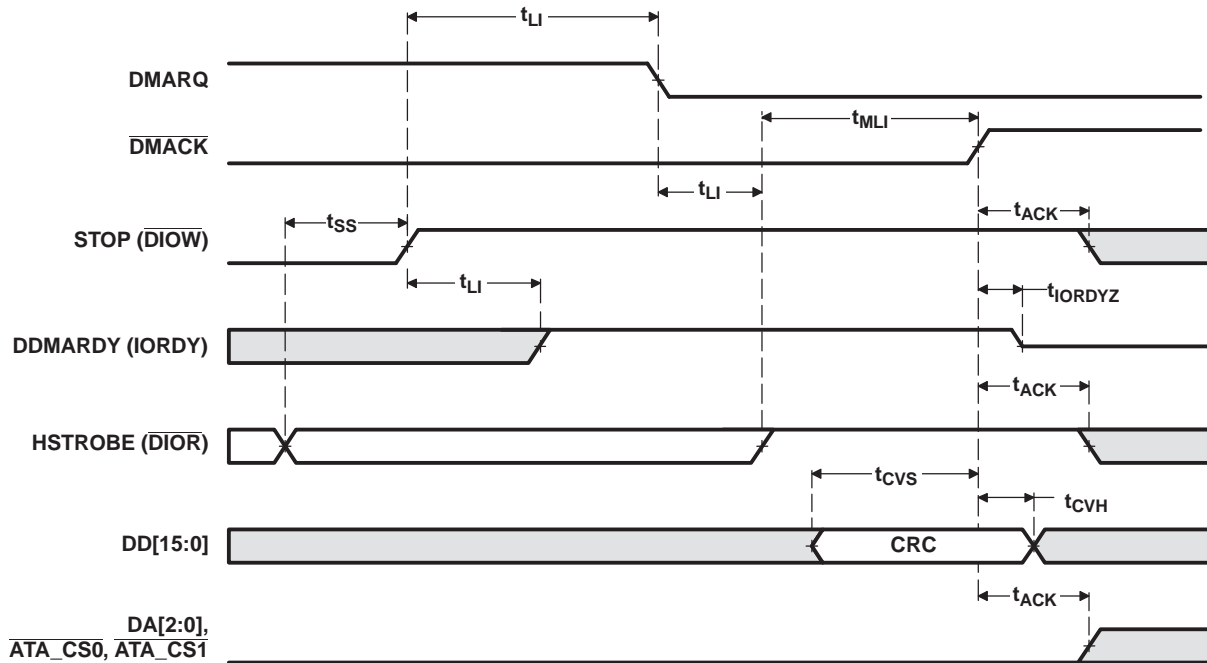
$t_{LI}$

DMARQ

$\overline{\text{DMACK}}$

$t_{MLI}$

$t_{LI}$

$t_{SS}$

$t_{ACK}$

STOP ($\overline{\text{DIOW}}$)

$t_{LI}$

$t_{IORDYZ}$

DDMARDY (IORDY)

$t_{ACK}$

HSTROBE ($\overline{\text{DIOR}}$)

$t_{CVS}$

$t_{CVH}$

DD[15:0]

CRC

$t_{ACK}$

DA[2:0], $\overline{\text{ATA\_CS0}}$, $\overline{\text{ATA\_CS1}}$